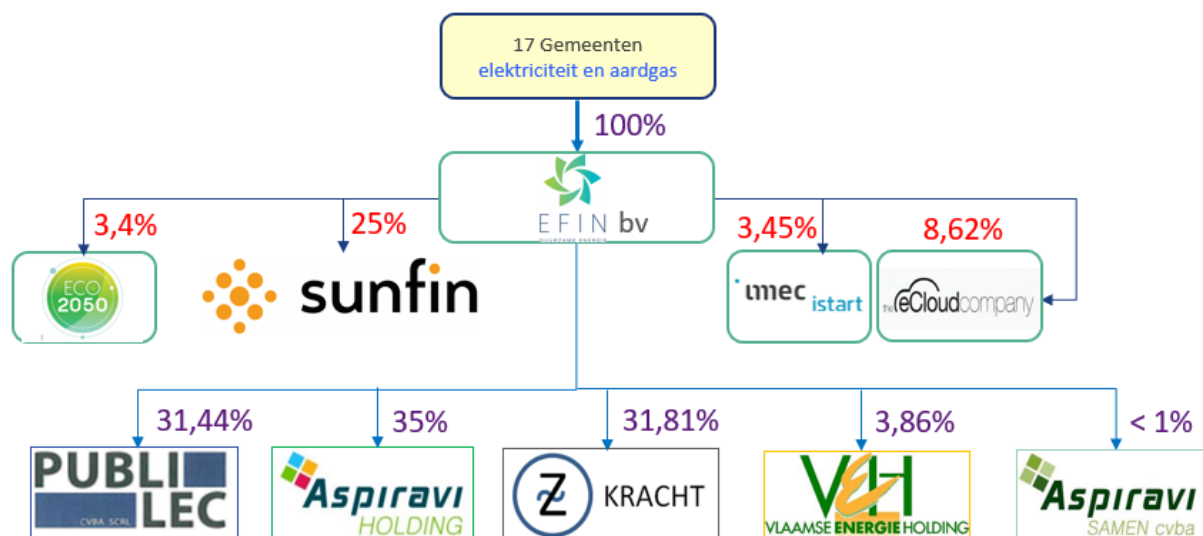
17 Gemeenten
elektriciteit en aardgas

100%

EFIN bv
DUURZAME ENERGIE

3,4%

ECO 2050

25%

sunfin

3,45%

imec istart

8,62%

the eCloudcompany

31,44%

PUBLI LEC
CVBA SCRL

35%

Aspiravi HOLDING

31,81%

Z KRACHT

3,86%

VEH
VLAAMSE ENERGIE HOLDING

< 1%

Aspiravi SAMEN cvba